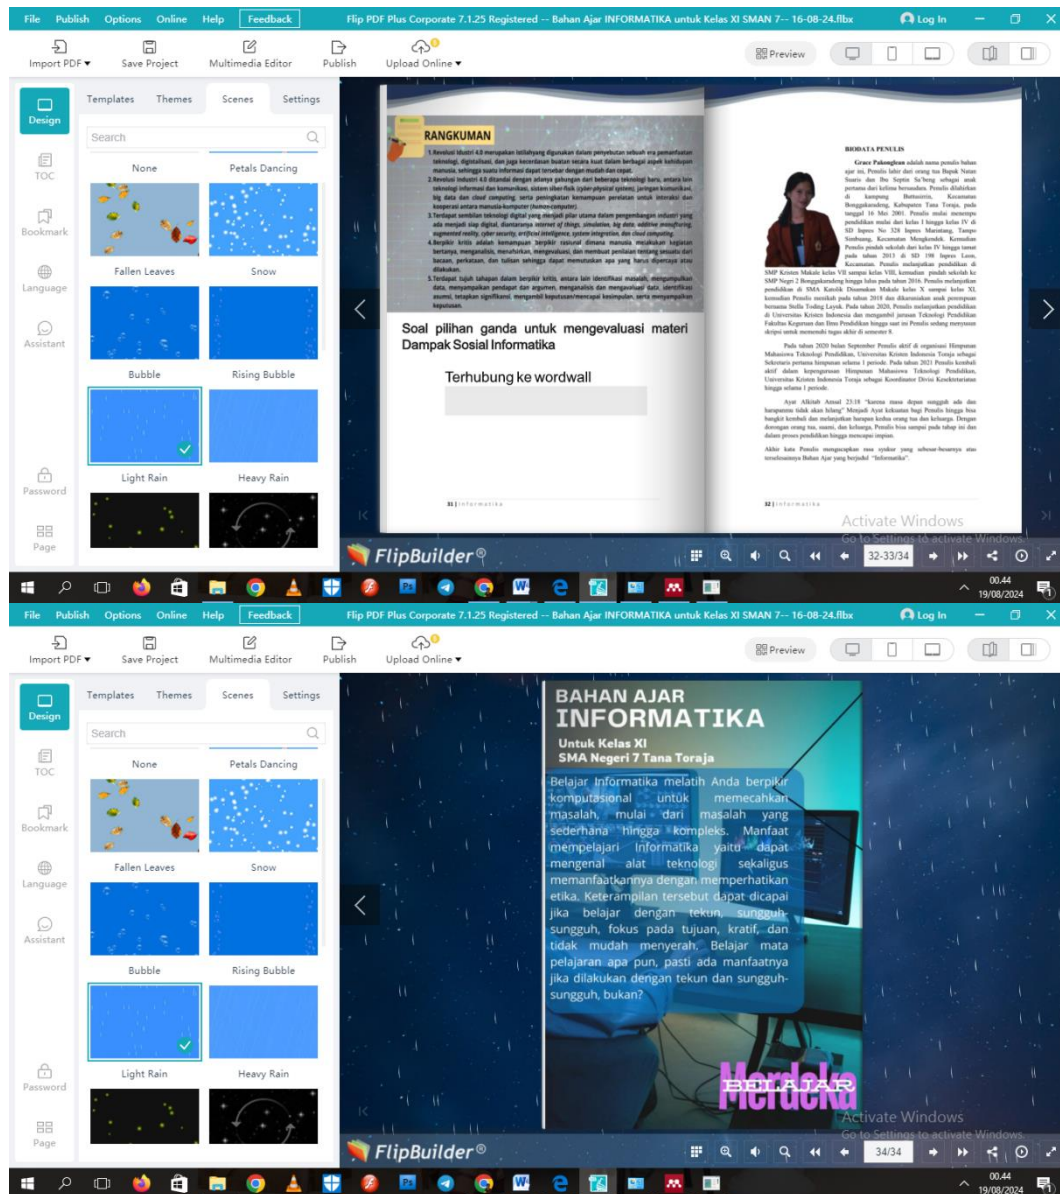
File Publish Options Online Help Feedback Flip PDF Plus Corporate 7.1.25 Registered -- Bahan Ajar INFORMATIKA untuk Kelas XI SMAN 7-- 16-08-24.flbx Log In

Import PDF Save Project Multimedia Editor Publish Upload Online Preview

Design TOC Bookmark Language Assistant Password Page

Templates Themes Scenes Settings

Search

None Petals Dancing
Fallen Leaves Snow
Bubble Rising Bubble
Light Rain Heavy Rain

RANGKUMAN

1. Revolusi Industri 4.0 merupakan istilah yang digunakan dalam penyebutan sebuah era pemanfaatan teknologi, digitalisasi, dan juga kecerdasan buatan secara kuat dalam berbagai aspek kehidupan manusia, sehingga suatu informasi dapat tersebar dengan mudah dan cepat.
2. Revolusi Industri 4.0 ditandai dengan adanya gabungan dari beberapa teknologi baru, antara lain teknologi informasi dan komunikasi, sistem siber-fisik (cyber-physical system), jaringan komunikasi, big data dan cloud computing, serta peningkatan kemampuan peralatan untuk interaksi dan kooperasi antara manusia-komputer (human-computer).
3. Terdapat sembilan teknologi digital yang menjadi pilar utama dalam pengembangan industri yang ada menjadi siap digital, diantaranya internet of things, simulation, big data, additive manufacturing, augmented reality, cyber security, artificial intelligence, system integration, dan cloud computing.
4. Berpikir kritis adalah kemampuan berpikir rasional dimana manusia melakukan kegiatan bertanya, menganalisis, menafsirkan, mengevaluasi, dan membuat penilaian tentang sesuatu dari bacaan, perkataan, dan tulisan sehingga dapat memutuskan apa yang harus dipercaya atau dilakukan.
5. Terdapat tujuh tahapan dalam berpikir kritis, antara lain identifikasi masalah, mengumpulkan data, menyampaikan pendapat dan argumen, menganalisis dan mengevaluasi data, identifikasi asumsi, tetapkan signifikansi, mengambil keputusan/mencapai kesimpulan, serta menyampaikan keputusan.

Soal pilihan ganda untuk mengevaluasi materi Dampak Sosial Informatika

Terhubung ke wordwall

31 | Informatika

BIODATA PENULIS

Grace Pakonglean adalah nama penulis bahan ajar ini. Penulis lahir dari orang tua Bapak Natan Saaris dan Ibu Septia Sa'beng sebagai anak pertama dari kelima bersaudara. Penulis dilahirkan di kampung Buttusirin, Kecamatan Bonggakaradeng, Kabupaten Tana Toraja, pada tanggal 16 Mei 2001. Penulis mulai menempuh pendidikan mulai dari kelas I hingga kelas IV di SD Inpres No 328 Inpres Mariatang, Tampo Simbuang, Kecamatan Mengkendek. Kemudian Penulis pindah sekolah dari kelas IV hingga tamat pada tahun 2013 di SD 198 Inpres Leon, Kecamatan. Penulis melanjutkan pendidikan di SMP Kristen Makale kelas VII sampai kelas VIII, kemudian pindah sekolah ke SMP Negeri 2 Bonggakaradeng hingga lulus pada tahun 2016. Penulis melanjutkan pendidikan di SMA Katolik Diaomakan Makale kelas X sampai kelas XI, kemudian Penulis menikah pada tahun 2018 dan dikaruniakan anak perempuan bernama Stella Toding Layuk. Pada tahun 2020, Penulis melanjutkan pendidikan di Universitas Kristen Indonesia dan mengambil jurusan Teknologi Pendidikan Fakultas Keguruan dan Ilmu Pendidikan hingga saat ini Penulis sedang menyusun skripsi untuk memenuhi tugas akhir di semester 8.

Pada tahun 2020 bulan September Penulis aktif di organisasi Himpunan Mahasiswa Teknologi Pendidikan, Universitas Kristen Indonesia Toraja sebagai Sekretaris pertama himpunan selama 1 periode. Pada tahun 2021 Penulis kembali aktif dalam kepengurusan Himpunan Mahasiswa Teknologi Pendidikan, Universitas Kristen Indonesia Toraja sebagai Koordinator Divisi Kesekretariatan hingga selama 1 periode.

Ayat Alkitab Amsal 23:18 "karena masa depan sungguh ada dan harapanmu tidak akan hilang" Menjadi Ayat kekuatan bagi Penulis hingga bisa bangkit kembali dan melanjutkan harapan kedua orang tua dan keluarga. Dengan dorongan orang tua, suami, dan keluarga, Penulis bisa sampai pada tahap ini dan dalam proses pendidikan hingga mencapai impian.

Akhir kata Penulis mengucapkan rasa syukur yang sebesar-besarnya atas terselesainya Bahan Ajar yang berjudul "Informatika".

32 | Informatika

Activate Windows
Go to Settings to activate Windows.

FlipBuilder® 32-33/34

00.44
19/08/2024

File Publish Options Online Help Feedback Flip PDF Plus Corporate 7.1.25 Registered -- Bahan Ajar INFORMATIKA untuk Kelas XI SMAN 7-- 16-08-24.flbx Log In

Import PDF Save Project Multimedia Editor Publish Upload Online Preview

Design TOC Bookmark Language Assistant Password Page

Templates Themes Scenes Settings

Search

None Petals Dancing
Fallen Leaves Snow
Bubble Rising Bubble
Light Rain Heavy Rain

BAHAN AJAR
INFORMATIKA
Untuk Kelas XI
SMA Negeri 7 Tana Toraja

Belajar Informatika melatih Anda berpikir komputasional untuk memecahkan masalah, mulai dari masalah yang sederhana hingga kompleks. Manfaat mempelajari Informatika yaitu dapat mengenal alat teknologi sekaligus memanfaatkannya dengan memperhatikan etika. Keterampilan tersebut dapat dicapai jika belajar dengan tekun, sungguh-sungguh, fokus pada tujuan, kratif, dan tidak mudah menyerah. Belajar mata pelajaran apa pun, pasti ada manfaatnya jika dilakukan dengan tekun dan sungguh-sungguh, bukan?

BELAJAR
Merdeka

Activate Windows
Go to Settings to activate Windows.

FlipBuilder® 34/34

00.44
19/08/2024